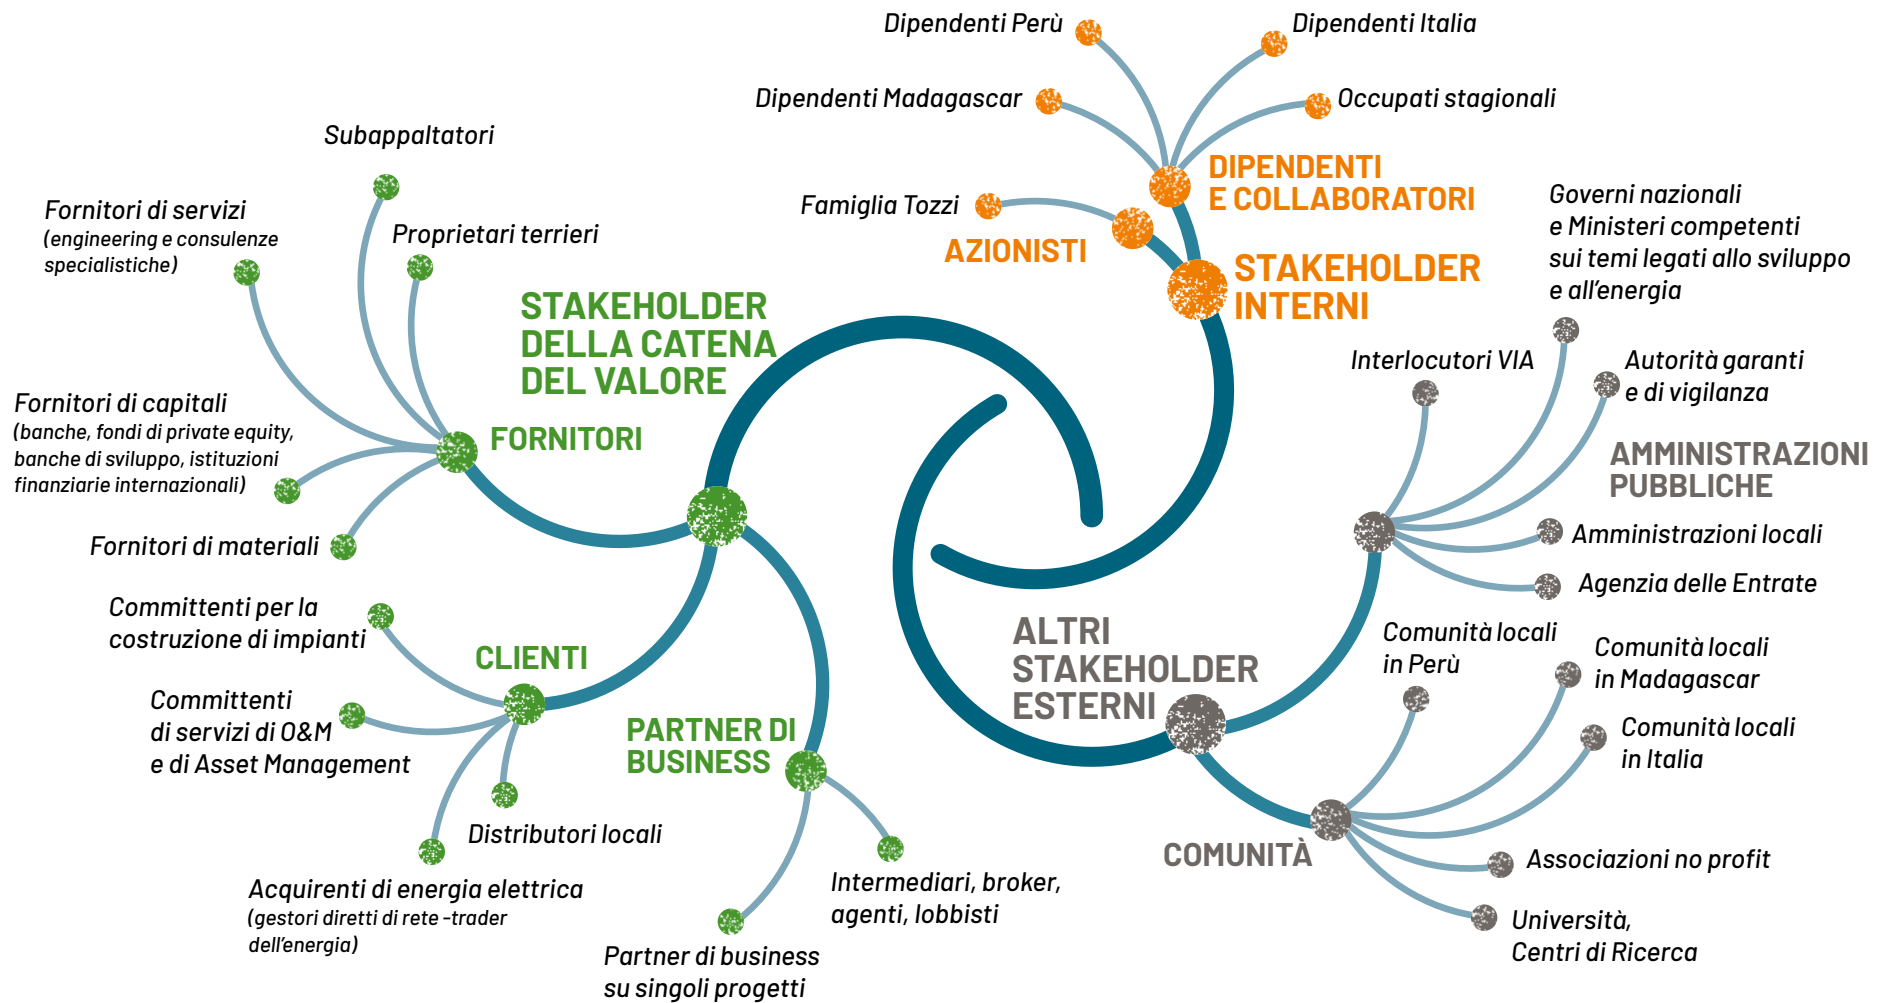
Dipendenti Perù

Dipendenti Italia

Dipendenti Madagascar

Occupati stagionali

DIPENDENTI E COLLABORATORI

Famiglia Tozzi

AZIONISTI

STAKEHOLDER INTERNI

Governi nazionali e Ministeri competenti sui temi legati allo sviluppo e all'energia

Subappaltatori

Fornitori di servizi (engineering e consulenze specialistiche)

Proprietari terrieri

STAKEHOLDER DELLA CATENA DEL VALORE

Interlocutori VIA

Autorità garanti e di vigilanza

AMMINISTRAZIONI PUBBLICHE

Fornitori di capitali (banche, fondi di private equity, banche di sviluppo, istituzioni finanziarie internazionali)

FORNITORI

Amministrazioni locali

Fornitori di materiali

Agenzia delle Entrate

Committenti per la costruzione di impianti

CLIENTI

ALTRI STAKEHOLDER ESTERNI

Comunità locali in Perù

Comunità locali in Madagascar

Committenti di servizi di O&M e di Asset Management

PARTNER DI BUSINESS

Comunità locali in Italia

Distributori locali

COMUNITÀ

Associazioni no profit

Acquirenti di energia elettrica (gestori diretti di rete -trader dell'energia)

Intermediari, broker, agenti, lobbisti

Università, Centri di Ricerca

Partner di business su singoli progetti